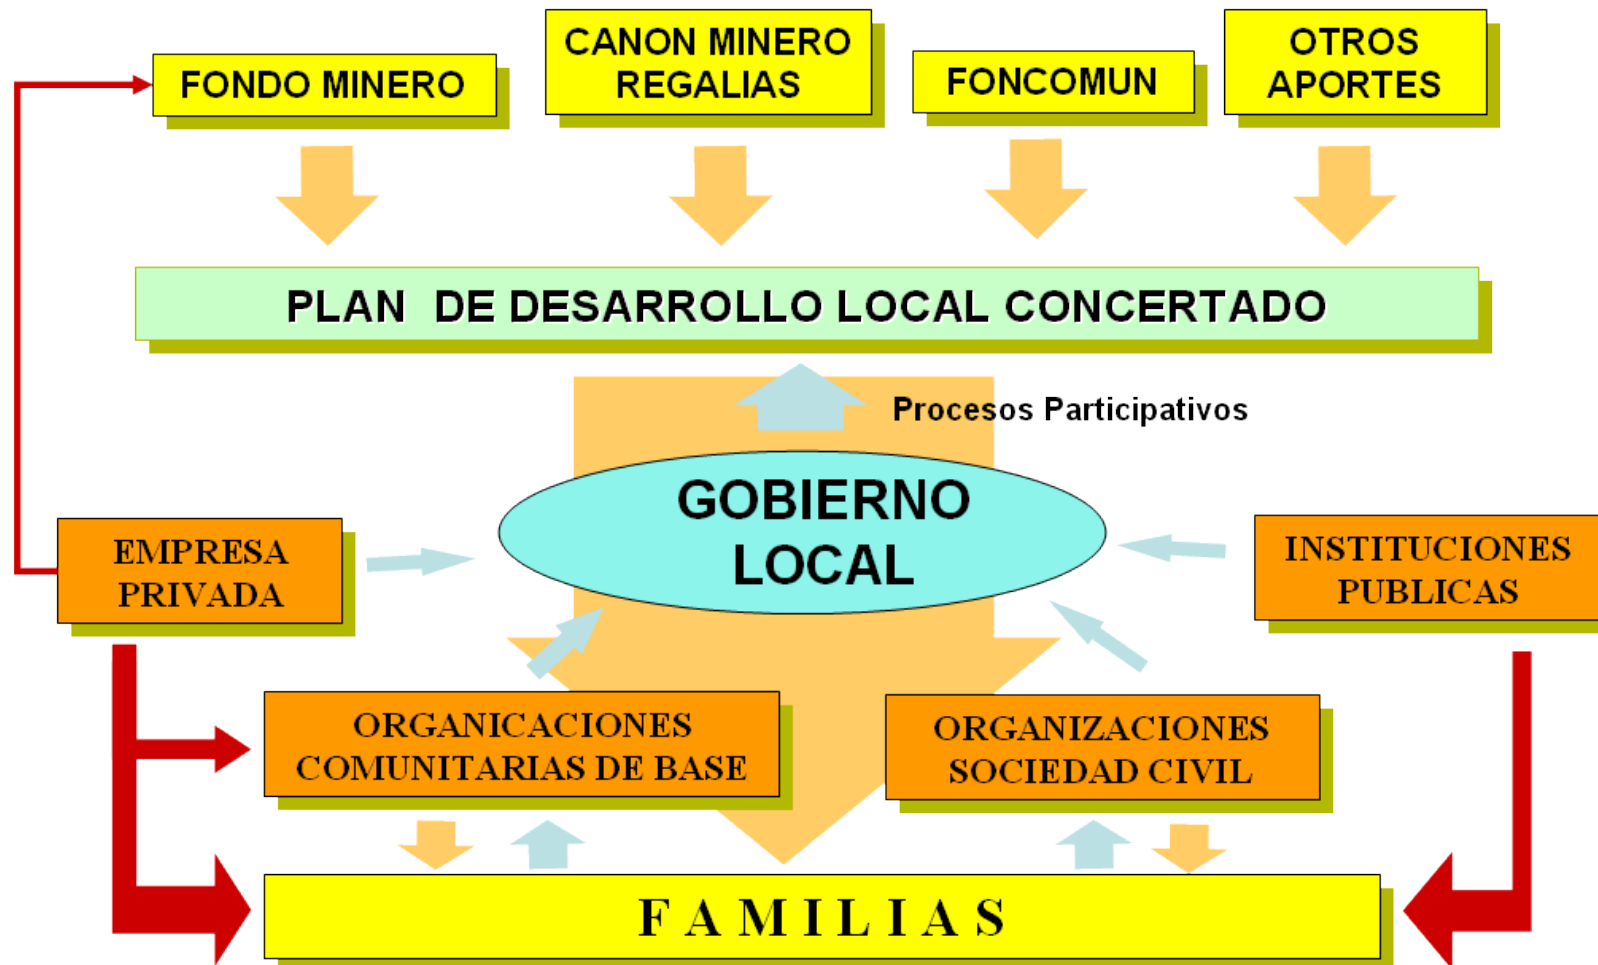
FONDO MINERO

CANON MINERO
REGALIAS

FONCOMUN

OTROS
APORTES

PLAN DE DESARROLLO LOCAL CONCERTADO

Procesos Participativos

GOBIERNO
LOCAL

EMPRESA
PRIVADA

INSTITUCIONES
PUBLICAS

ORGANICACIONES
COMUNITARIAS DE BASE

ORGANIZACIONES
SOCIEDAD CIVIL

F A M I L I A S